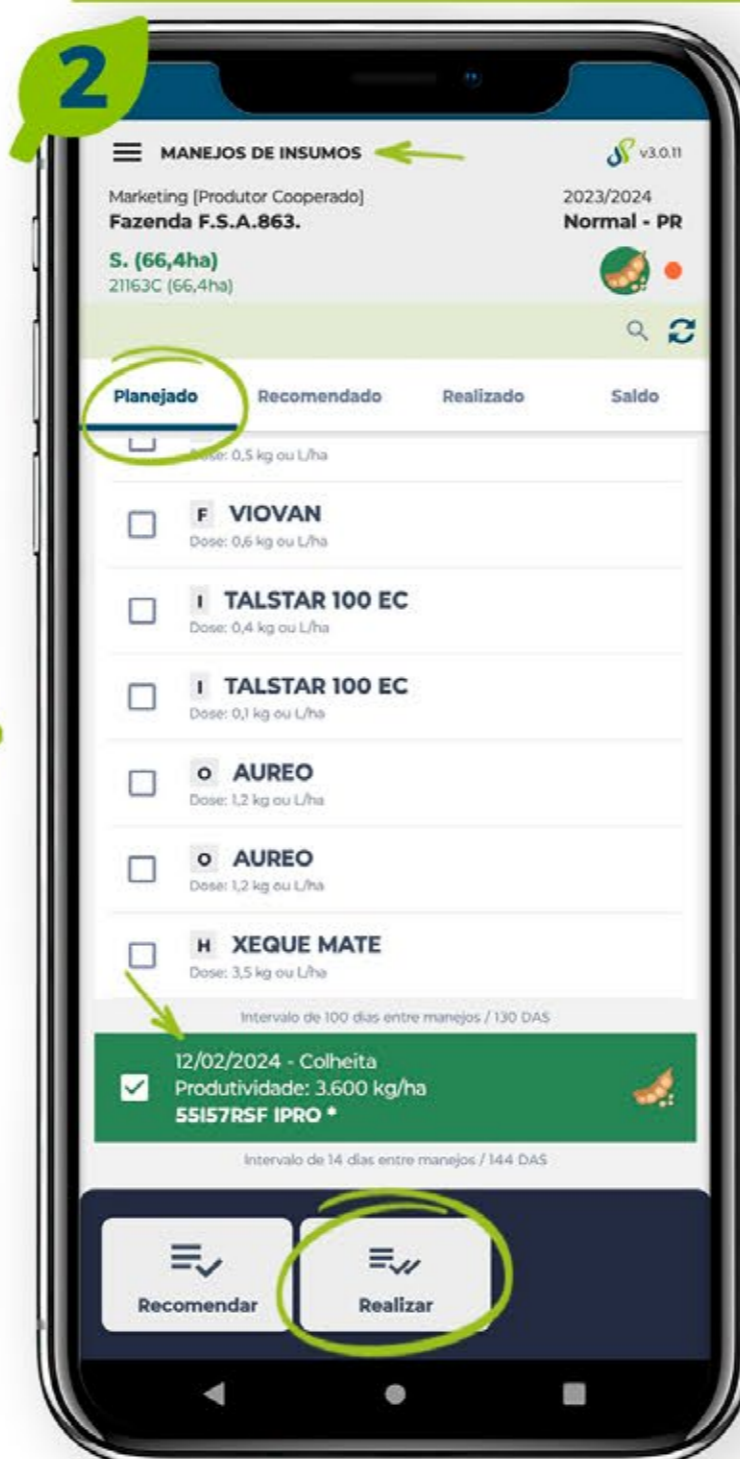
2

MANEJOS DE INSUMOS

v3.0.11

Marketing [Produtor Cooperado]
Fazenda F.S.A.863.

2023/2024
Normal - PR

S. (66,4ha)
21163C (66,4ha)

Planejado Recomendado Realizado Saldo

Dose: 0,5 kg ou L/ha

F VIOVAN
Dose: 0,6 kg ou L/ha

I TALSTAR 100 EC
Dose: 0,4 kg ou L/ha

I TALSTAR 100 EC
Dose: 0,1 kg ou L/ha

O AUREO
Dose: 1,2 kg ou L/ha

O AUREO
Dose: 1,2 kg ou L/ha

H XEQUE MATE
Dose: 3,5 kg ou L/ha

Intervalo de 100 dias entre manejos / 130 DAS

12/02/2024 - Colheita
Produtividade: 3.600 kg/ha
55I57RSF IPRO *

Intervalo de 14 dias entre manejos / 144 DAS

Recomendar

Realizar